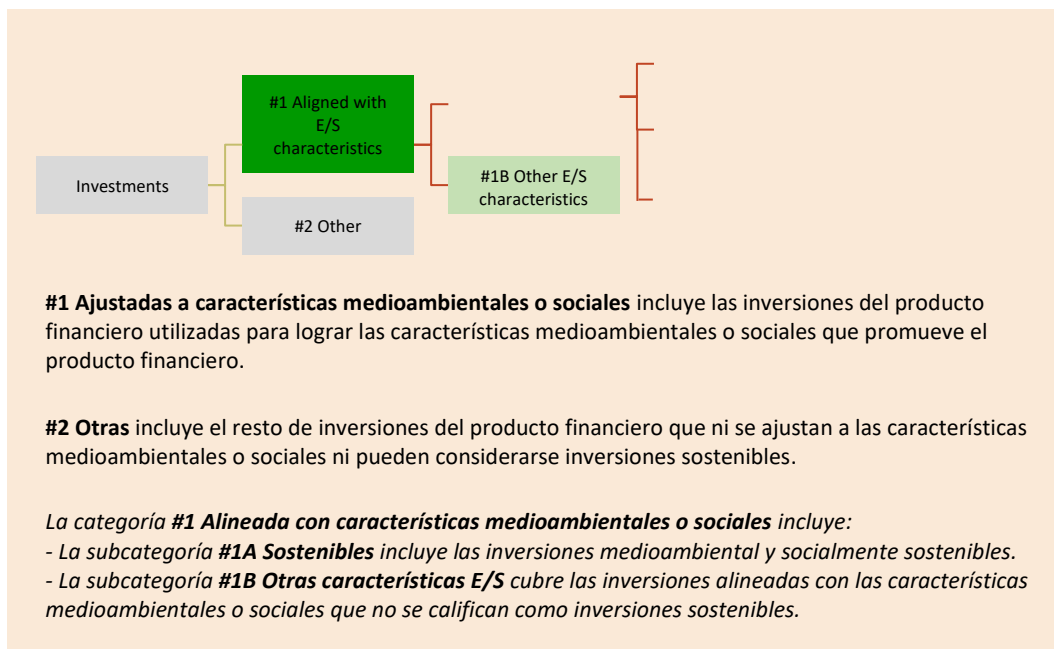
Investments

#1 Aligned with E/S characteristics

#2 Other

#1B Other E/S characteristics

**#1 Ajustadas a características medioambientales o sociales** incluye las inversiones del producto financiero utilizadas para lograr las características medioambientales o sociales que promueve el producto financiero.

**#2 Otras** incluye el resto de inversiones del producto financiero que ni se ajustan a las características medioambientales o sociales ni pueden considerarse inversiones sostenibles.

*La categoría **#1 Alineada con características medioambientales o sociales** incluye:*
*- La subcategoría **#1A Sostenibles** incluye las inversiones medioambiental y socialmente sostenibles.*
*- La subcategoría **#1B Otras características E/S** cubre las inversiones alineadas con las características medioambientales o sociales que no se califican como inversiones sostenibles.*